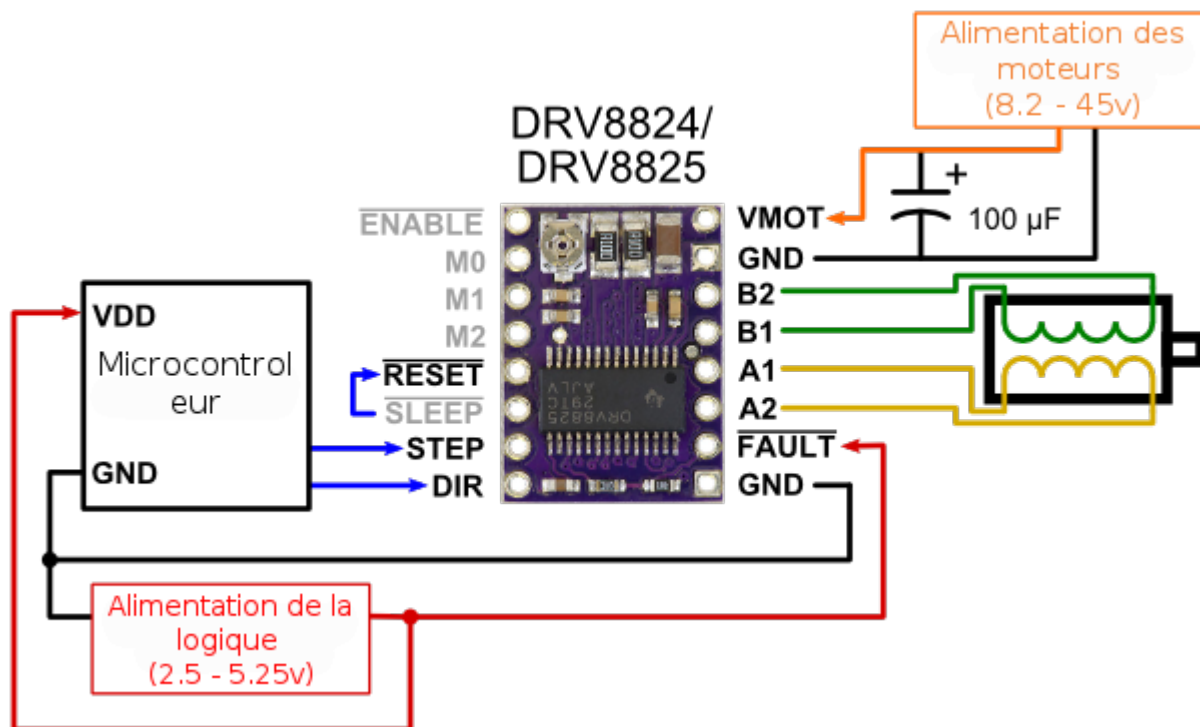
Alimentation des moteurs (8.2 - 45v)

DRV8824/ DRV8825

$\overline{\text{ENABLE}}$
M0
M1
M2
$\overline{\text{RESET}}$
$\overline{\text{SLEEP}}$
STEP
DIR

VMOT
GND
B2
B1
A1
A2
$\overline{\text{FAULT}}$
GND

+
100 µF

VDD
Microcontroleur
GND

DRV8825

Alimentation de la logique (2.5 - 5.25v)